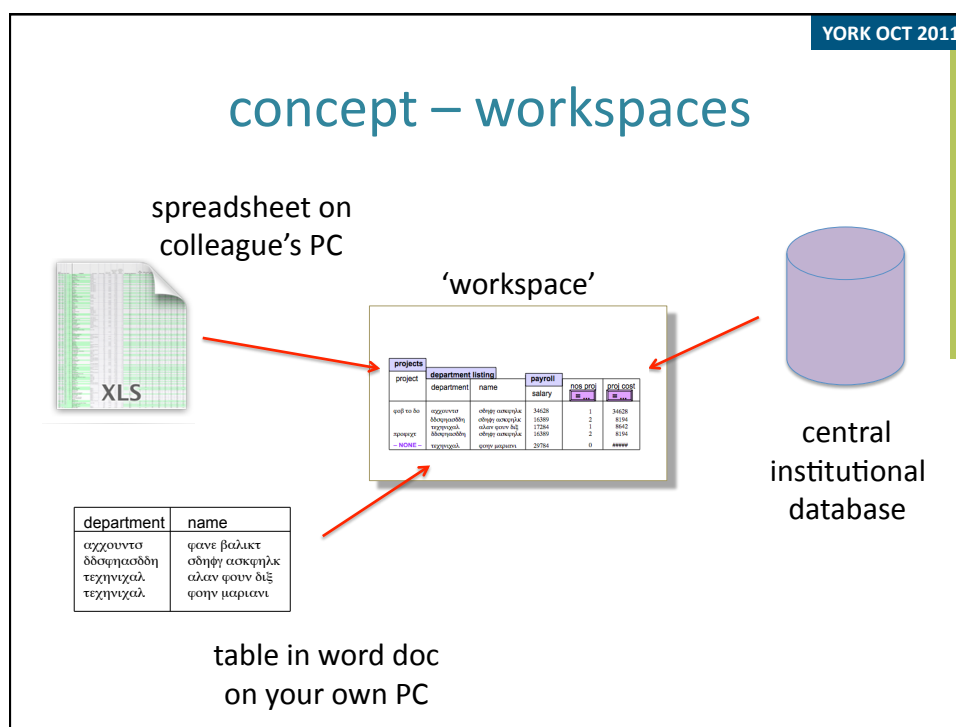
YORK OCT 2011

concept – workspaces

spreadsheet on colleague's PC

XLS

'workspace'

| projects | department listing | | payroll | | |
|---|---|---|---|---|---|
| project | department | name | salary | nos proj | proj cost |
| φσβ το δο | αχχουντσ | σδηφγ ασκφηλκ | 34628 | 1 | 34628 |
| | δδσφηασδδη | σδηφγ ασκφηλκ | 16389 | 2 | 8194 |
| | τεχηνιχαλ | αλαν φουν διξ | 17284 | 1 | 8642 |
| προφεχτ | δδσφηασδδη | σδηφγ ασκφηλκ | 16389 | 2 | 8194 |
| -- NONE -- | τεχηνιχαλ | φοην μαριανι | 29784 | 0 | ##### |

central institutional database

| department | name |
|---|---|
| αχχουντσ | φανε βαλικτ |
| δδσφηασδδη | σδηφγ ασκφηλκ |
| τεχηνιχαλ | αλαν φουν διξ |
| τεχηνιχαλ | φοην μαριανι |

table in word doc on your own PC